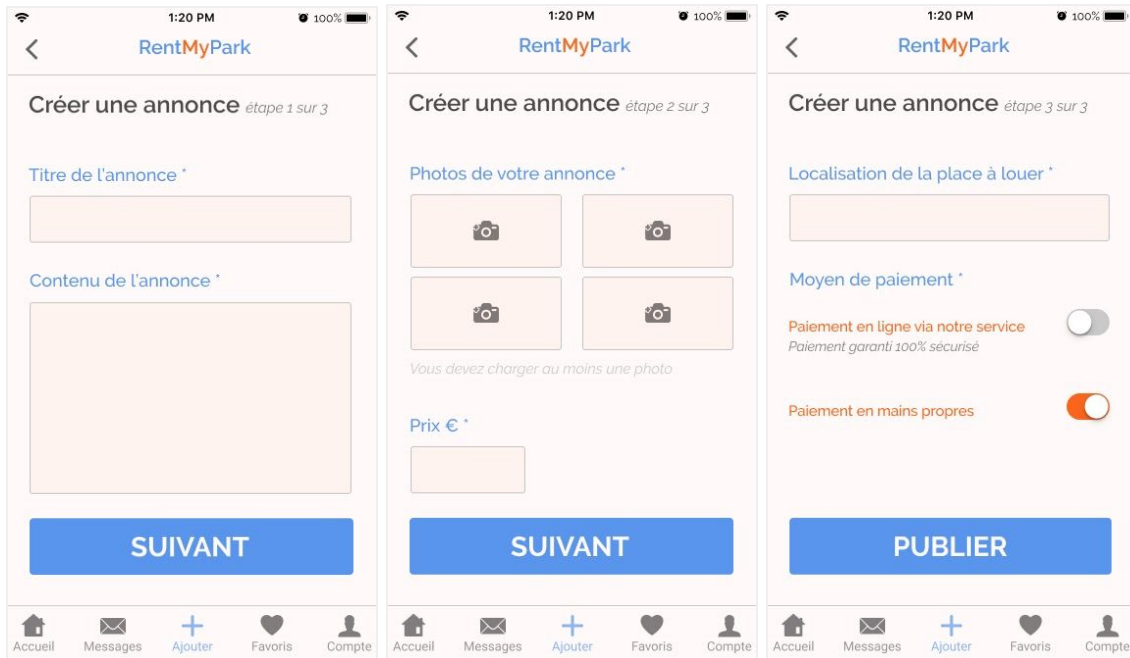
1:20 PM 100%
RentMyPark

Créer une annonce étape 1 sur 3

Titre de l'annonce *

Contenu de l'annonce *

SUIVANT

Accueil Messages Ajouter Favoris Compte

1:20 PM 100%
RentMyPark

Créer une annonce étape 2 sur 3

Photos de votre annonce *

Vous devez charger au moins une photo

Prix € *

SUIVANT

Accueil Messages Ajouter Favoris Compte

1:20 PM 100%
RentMyPark

Créer une annonce étape 3 sur 3

Localisation de la place à louer *

Moyen de paiement *

Paiement en ligne via notre service
Paiement garanti 100% sécurisé

Paiement en mains propres

PUBLIER

Accueil Messages Ajouter Favoris Compte